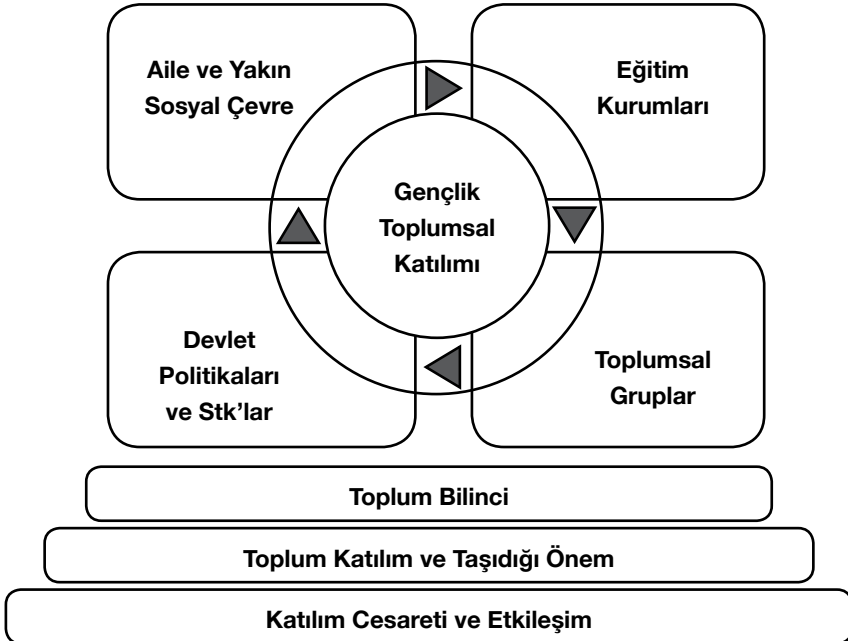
Aile ve Yakın Sosyal Çevre

Eğitim Kurumları

Gençlik Toplumsal Katılımı

Devlet Politikaları ve Stk'lar

Toplumsal Gruplar

Toplum Bilinci

Toplum Katılım ve Taşıdığı Önem

Katılım Cesareti ve Etkileşim